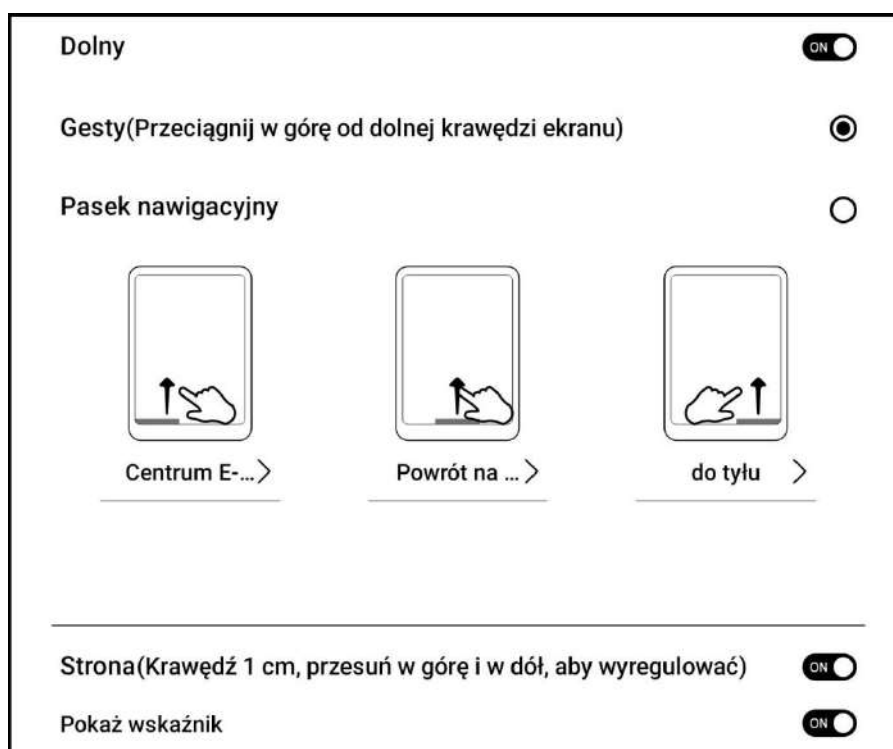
Dolny

ON

Gesty(Przeciągnij w górę od dolnej krawędzi ekranu)

Pasek nawigacyjny

Centrum E-... >

Powrót na ... >

do tyłu >

Strona(Krawędź 1 cm, przesuń w górę i w dół, aby wyregulować)

ON

Pokaż wskaźnik

ON